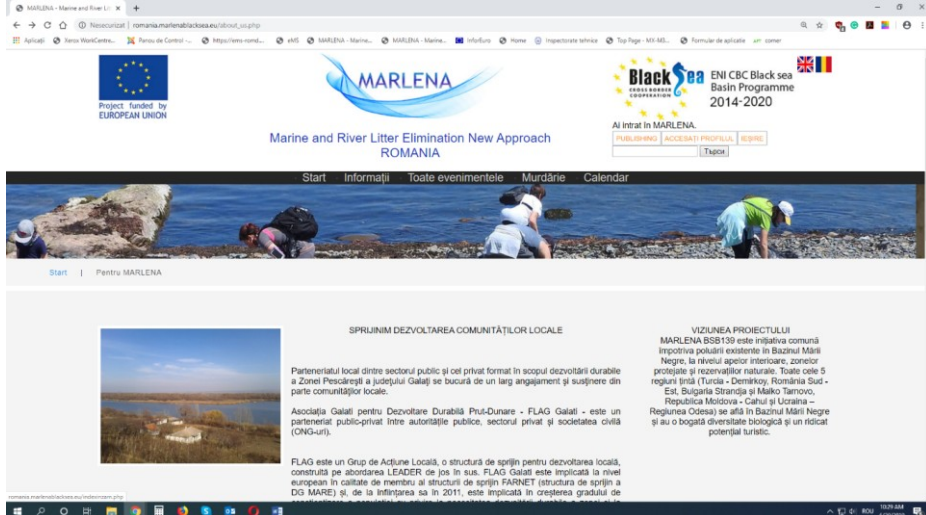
MARLENA - Marine and River Li ×

Nesecurizat | romania.marlenablacksea.eu/about_us.php

Aplicații Xerox WorkCentre... Panou de Control -... https://emr-romd... eMS MARLENA - Marine... MARLENA - Marine... InfoEuro Home Inspectorate tehnice Top Page - MY-MS... Formular de aplicatie comer

Project funded by EUROPEAN UNION

MARLENA

Marine and River Litter Elimination New Approach ROMANIA

Black Sea CROSS BORDER COOPERATION

ENI CBC Black sea Basin Programme 2014-2020

Ai intrat în MARLENA.

PUBLISHING ACCESAȚI PROFILUL IEȘIRE

Търси

Start Informații Toate evenimentele Murdărie Calendar

Start | Pentru MARLENA

SPRIJINIM DEZVOLTAREA COMUNITĂȚILOR LOCALE

Parteneriatul local dintre sectorul public și cel privat format în scopul dezvoltării durabile a Zonei Pescărești a județului Galați se bucură de un larg angajament și susținere din parte comunităților locale.

Asociația Galati pentru Dezvoltare Durabilă Prut-Dunare - FLAG Galati - este un parteneriat public-privat între autoritățile publice, sectorul privat și societatea civilă (ONG-uri).

FLAG este un Grup de Acțiune Locală, o structură de sprijin pentru dezvoltarea locală, construită pe abordarea LEADER de jos în sus. FLAG Galați este implicată la nivel european în calitate de membru al structurii de sprijin FARNET (structura de sprijin a DG MARE) și, de la înființarea sa în 2011, este implicată în creșterea gradului de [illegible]

VIZIUNEA PROIECTULUI
MARLENA BSB139 este inițiativa comună împotriva poluării existente în Bazinul Mării Negre, la nivelul apelor interioare, zonelor protejate și rezervațiilor naturale. Toate cele 5 regiuni țintă (Turcia - Demirkoy, România Sud - Est, Bulgaria Strandja și Malko Tarnovo, Republica Moldova - Cahul și Ucraina – Regiunea Odesa) se află în Bazinul Mării Negre și au o bogată diversitate biologică și un ridicat potențial turistic.

romania.marlenablacksea.eu/indexcrearm.php

ROU 10:29 AM